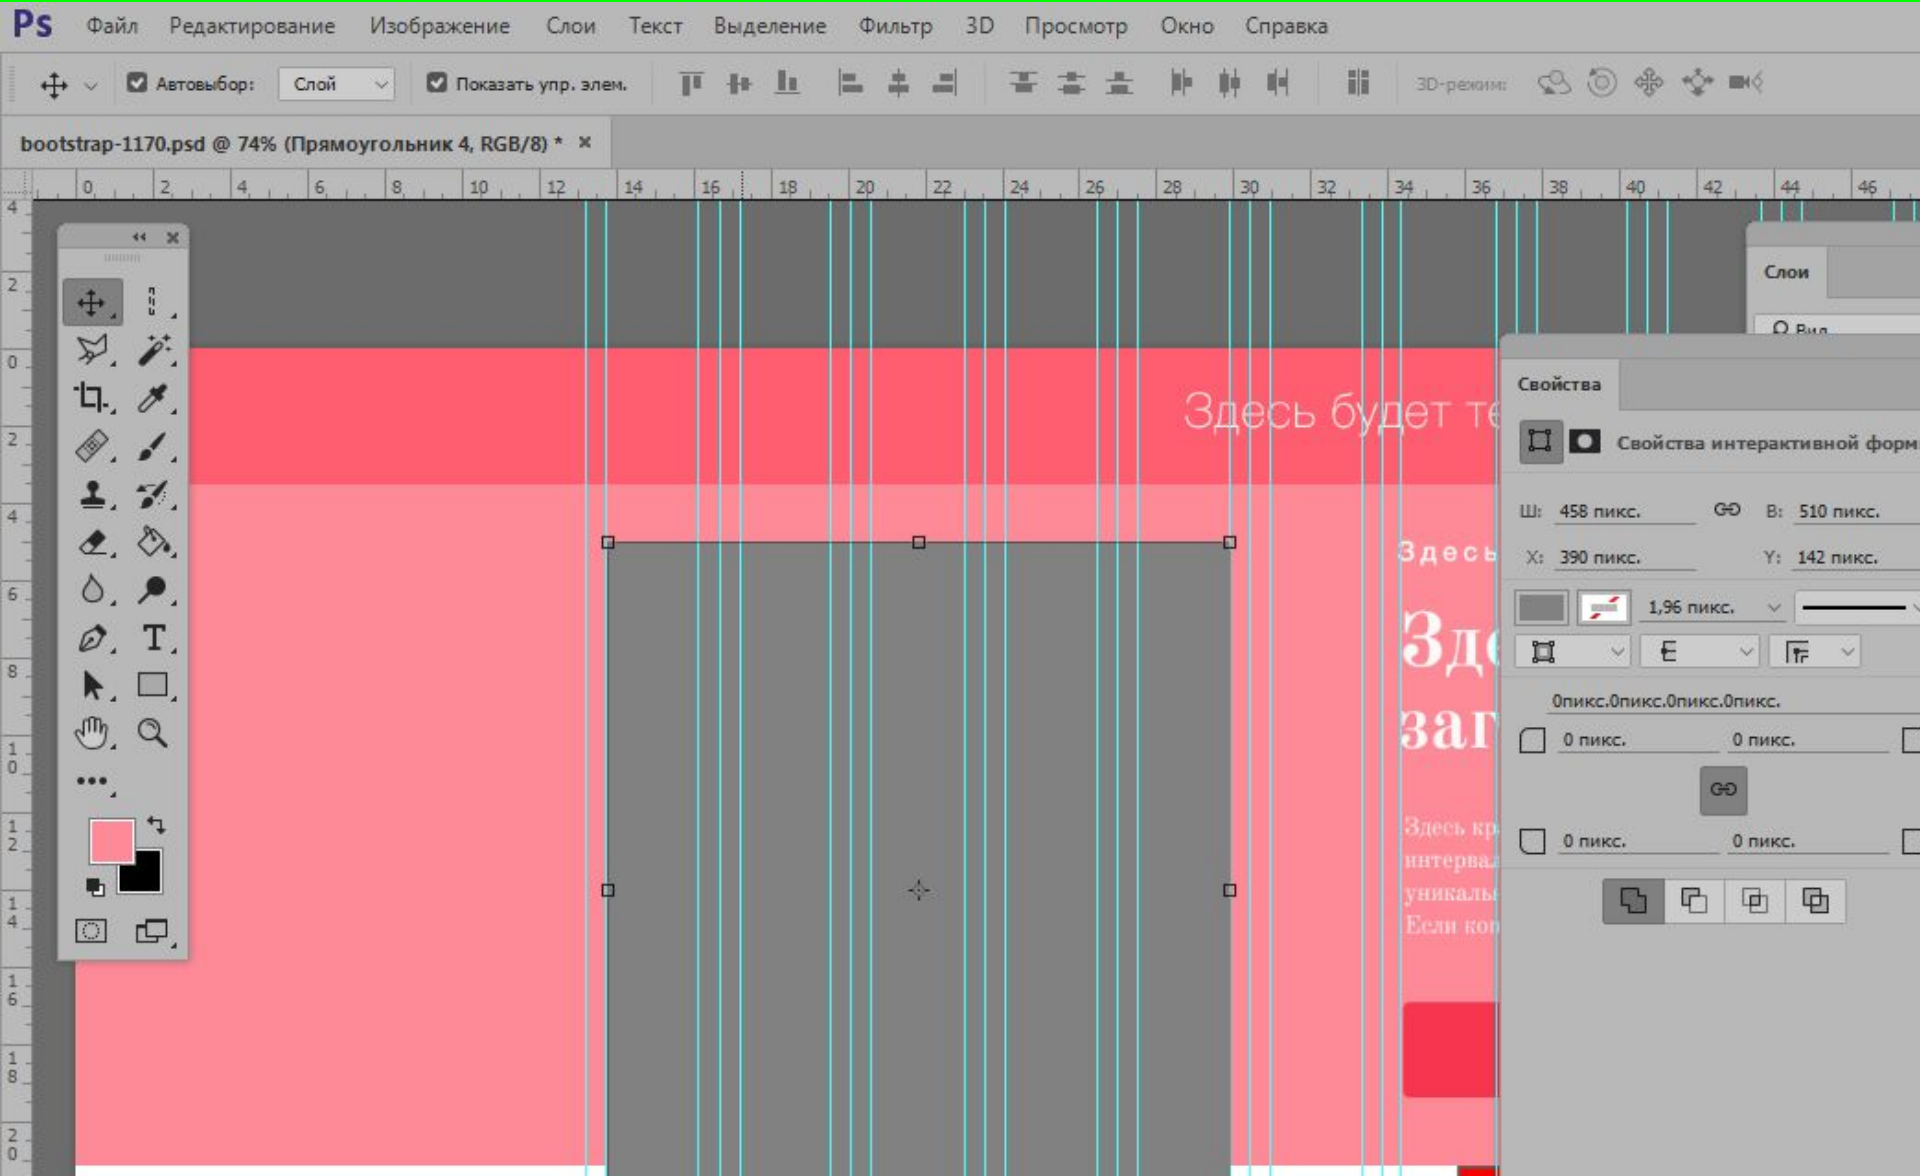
Ps Файл Редактирование Изображение Слои Текст Выделение Фильтр 3D Просмотр Окно Справка

Автовыбор: Слой Показать упр. элем. 3D-режим:

bootstrap-1170.psd @ 74% (Прямоугольник 4, RGB/8) * ×

0 2 4 6 8 10 12 14 16 18 20 22 24 26 28 30 32 34 36 38 40 42 44 46

4 2 0 2 4 6 8 10 12 14 16 18 20

Здесь будет те

Здесь

Зд

заг

Здесь кр
интерва
уникаль
Если ко

Слои

Вид

Свойства

Свойства интерактивной форм

Ш: 458 пикс. В: 510 пикс.

X: 390 пикс. Y: 142 пикс.

1,96 пикс.

0пикс.0пикс.0пикс.0пикс.

0 пикс. 0 пикс.

0 пикс. 0 пикс.